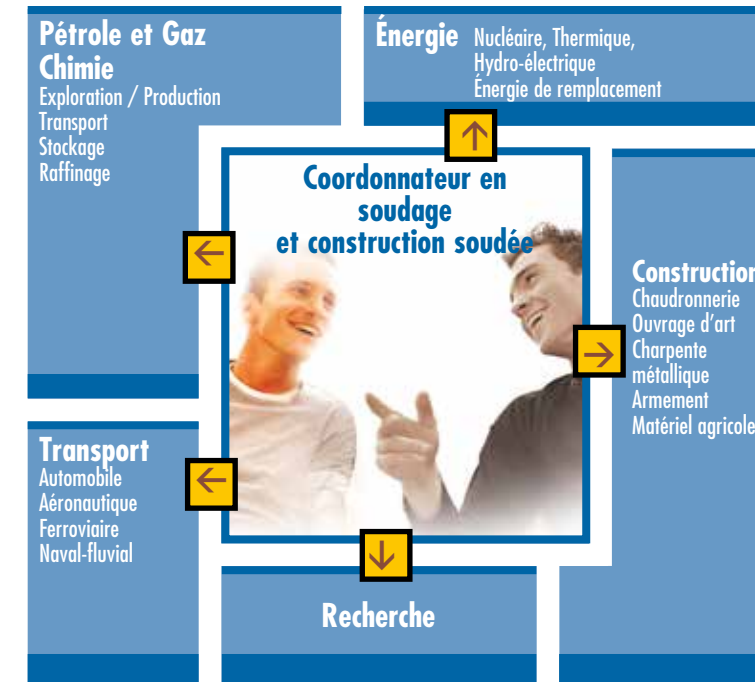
Pétrole et Gaz
Chimie
Exploration / Production
Transport
Stockage
Raffinage

Énergie Nucléaire, Thermique, Hydro-électrique
Énergie de remplacement

Coordonnateur en soudage et construction soudée

Construction
Chaudronnerie
Ouvrage d'art
Charpente métallique
Armement
Matériel agricole

Transport
Automobile
Aéronautique
Ferroviaire
Naval-fluvial

Recherche